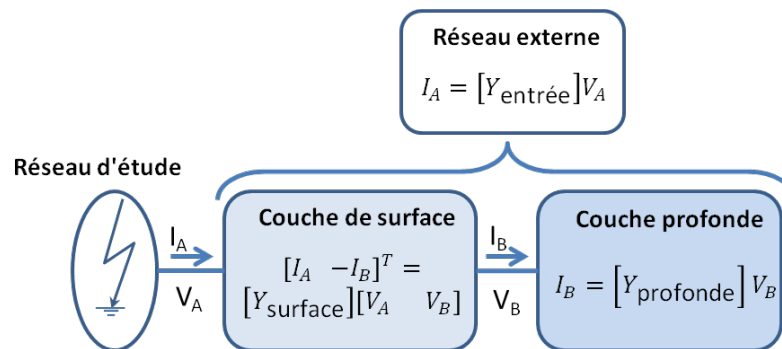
Réseau externe

$I_A = [Y_{\text{entrée}}]V_A$

Réseau d'étude

$I_A$

$V_A$

Couche de surface

$[I_A \quad -I_B]^T = [Y_{\text{surface}}][V_A \quad V_B]$

$I_B$

$V_B$

Couche profonde

$I_B = [Y_{\text{profonde}}]V_B$